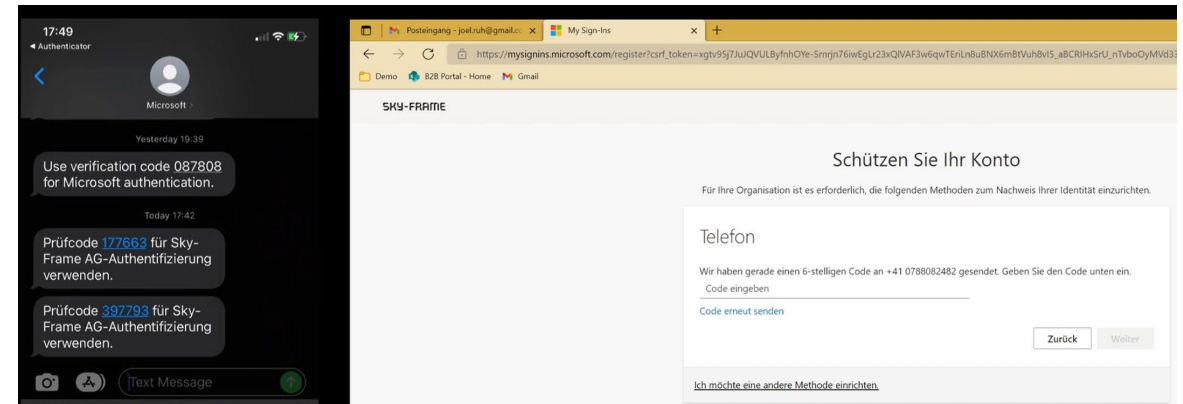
17:49
◂ Authenticator

Microsoft >

Yesterday 19:39

Use verification code 087808 for Microsoft authentication.

Today 17:42

Prüfcode 177663 für Sky-Frame AG-Authentifizierung verwenden.

Prüfcode 397793 für Sky-Frame AG-Authentifizierung verwenden.

Text Message

Posteingang - joel.ruh@gmail.co ×
My Sign-Ins ×
+

https://mysignins.microsoft.com/register?csrf_token=xgtv95j7JuJQVULByfnhOYe-Srnrjn76iwEgLr23xQlVAF3w6qwTEriLn8uBNX6mBtVuh8vl5_aBCRIHxSrU_nTvboOyMVd3

Demo B2B Portal - Home Gmail

SKY-FRAME

Schützen Sie Ihr Konto

Für Ihre Organisation ist es erforderlich, die folgenden Methoden zum Nachweis Ihrer Identität einzurichten.

Telefon

Wir haben gerade einen 6-stelligen Code an +41 0788082482 gesendet. Geben Sie den Code unten ein.

Code eingeben

Code erneut senden

Zurück

Weiter

Ich möchte eine andere Methode einrichten.